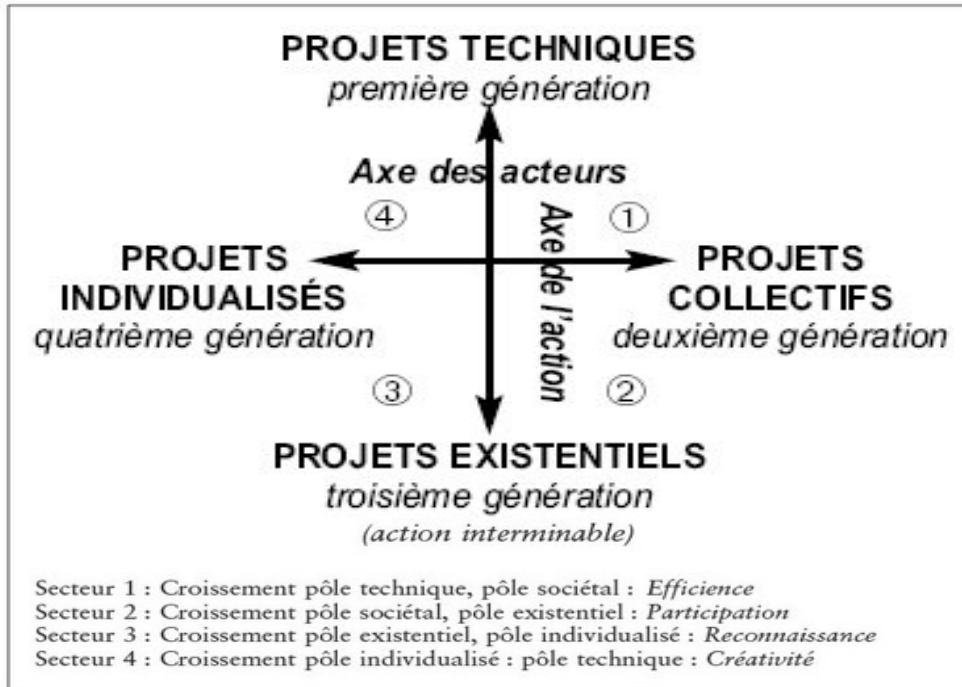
PROJETS TECHNIQUES
première génération

Axe des acteurs

Axe de l'action

④

①

PROJETS INDIVIDUALISÉS
quatrième génération

PROJETS COLLECTIFS
deuxième génération

③

②

PROJETS EXISTENTIELS
troisième génération
(action interminable)

Secteur 1 : Croissement pôle technique, pôle sociétal : Efficience
Secteur 2 : Croissement pôle sociétal, pôle existentiel : Participation
Secteur 3 : Croissement pôle existentiel, pôle individualisé : Reconnaissance
Secteur 4 : Croissement pôle individualisé : pôle technique : Créativité